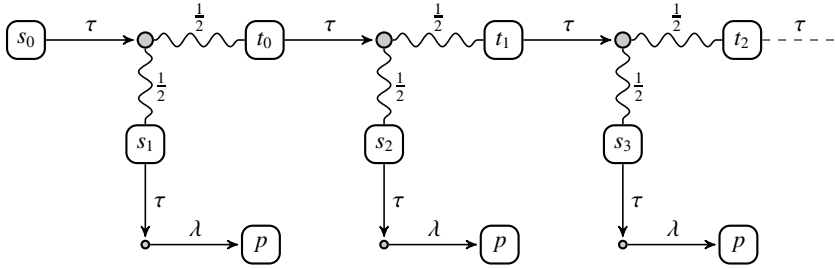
$s_0$ $\tau$ $\frac{1}{2}$ $t_0$ $\tau$ $\frac{1}{2}$ $t_1$ $\tau$ $\frac{1}{2}$ $t_2$ $\tau$

$\frac{1}{2}$ $\frac{1}{2}$ $\frac{1}{2}$

$s_1$ $s_2$ $s_3$

$\tau$ $\tau$ $\tau$

$\lambda$ $p$ $\lambda$ $p$ $\lambda$ $p$